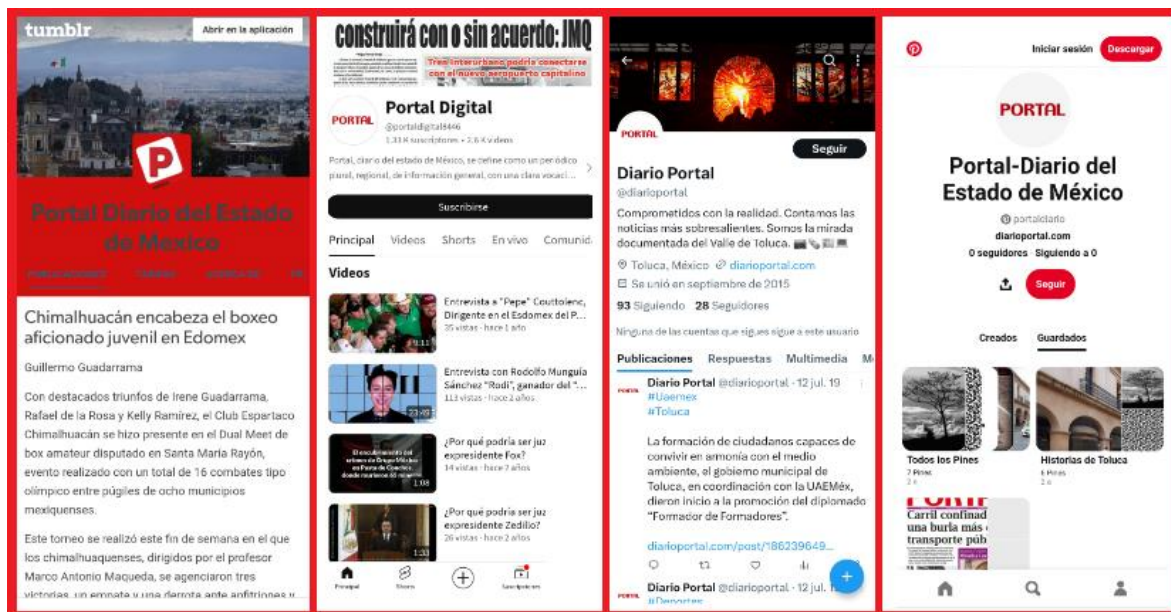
tumblr

Abrir en la aplicación

P

Portal Diario del Estado de Mexico

PUBLICACIONES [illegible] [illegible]

Chimalhuacán encabeza el boxeo aficionado juvenil en Edomex

Guillermo Guadarrama

Con destacados triunfos de Irene Guadarrama, Rafael de la Rosa y Kelly Ramírez, el Club Espartaco Chimalhuacán se hizo presente en el Dual Meet de box amateur disputado en Santa María Rayón, evento realizado con un total de 16 combates tipo olímpico entre púgiles de ocho municipios mexiquenses.

Este torneo se realizó este fin de semana en el que los chimalhuaquenses, dirigidos por el profesor Marco Antonio Maqueda, se agenciaron tres victorias, un empate y una derrota ante anfitriones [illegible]

construirá con o sin acuerdo: JMQ

Tren interurbano podría conectarse con el nuevo aeropuerto capitalino

PORTAL

Portal Digital

@portaldigital4446

1.33 K suscriptores • 2.6 K videos

Portal, diario del estado de México, se define como un periódico plural, regional, de información general, con una clara vocaci...

Suscribirse

Principal Videos Shorts En vivo Comunid

Videos

Entrevista a "Pepe" Couttolenc, Dirigente en el Edomex del P...
35 vistas • hace 1 año

Entrevista con Rodolfo Munguía Sánchez "Rodi", ganador del "...
113 vistas • hace 2 años

¿Por qué podría ser juz expresidente Fox?
14 vistas • hace 2 años

¿Por qué podría ser juz expresidente Zedillo?
26 vistas • hace 2 años

Principal Shorts Suscripciones

PORTAL

Seguir

Diario Portal

@diarioportal

Comprometidos con la realidad. Contamos las noticias más sobresalientes. Somos la mirada documentada del Valle de Toluca.

Toluca, México diarioportal.com

Se unió en septiembre de 2015

93 Siguiendo 28 Seguidores

Ninguna de las cuentas que sigues sigue a este usuario

Publicaciones Respuestas Multimedia M

Diario Portal @diarioportal · 12 jul. 19
#Uaemex
#Toluca

La formación de ciudadanos capaces de convivir en armonía con el medio ambiente, el gobierno municipal de Toluca, en coordinación con la UAEMéx, dieron inicio a la promoción del diplomado "Formador de Formadores".

diarioportal.com/post/186239649...

Diario Portal @diarioportal · 12 jul. 19
#Deportes

Iniciar sesión Descargar

PORTAL

Portal-Diario del Estado de México

portaldiario
diarioportal.com
0 seguidores · Siguiendo a 0

Seguir

Creados Guardados

Todos los Pines
7 Pines

Historias de Toluca
6 Pines

PORTAL
Carril confinad una burla más transporte púb